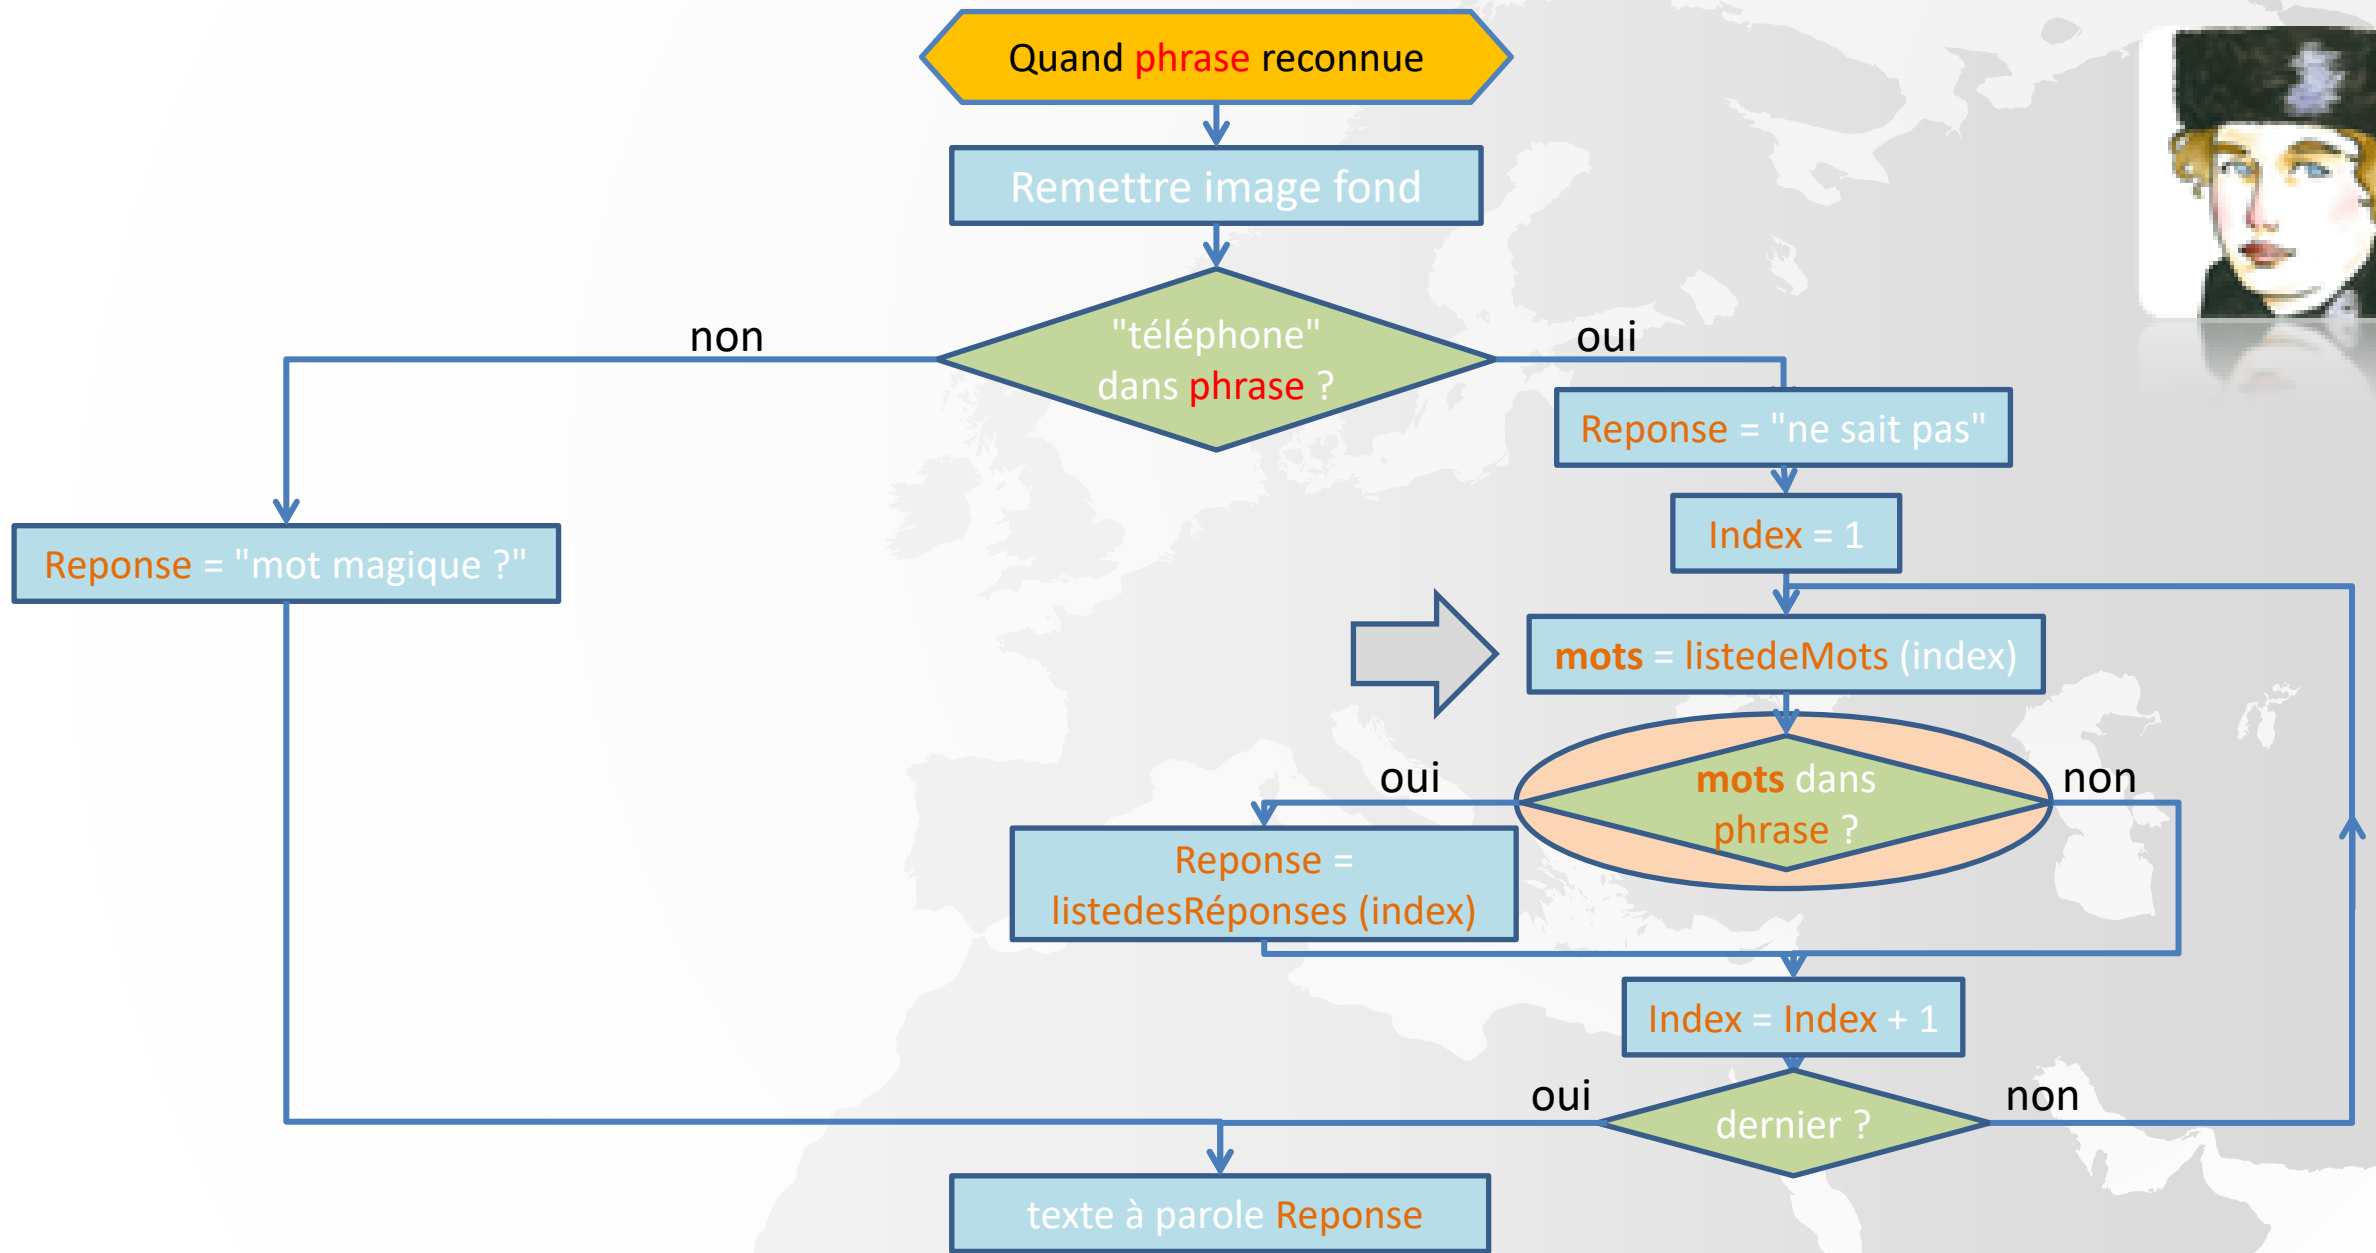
Quand phrase reconnue

Remettre image fond

"téléphone" dans phrase ?

non

oui

Reponse = "ne sait pas"

Index = 1

Reponse = "mot magique ?"

mots = listedeMots (index)

oui

mots dans phrase ?

non

Reponse = listedesRéponses (index)

Index = Index + 1

oui

dernier ?

non

texte à parole Reponse